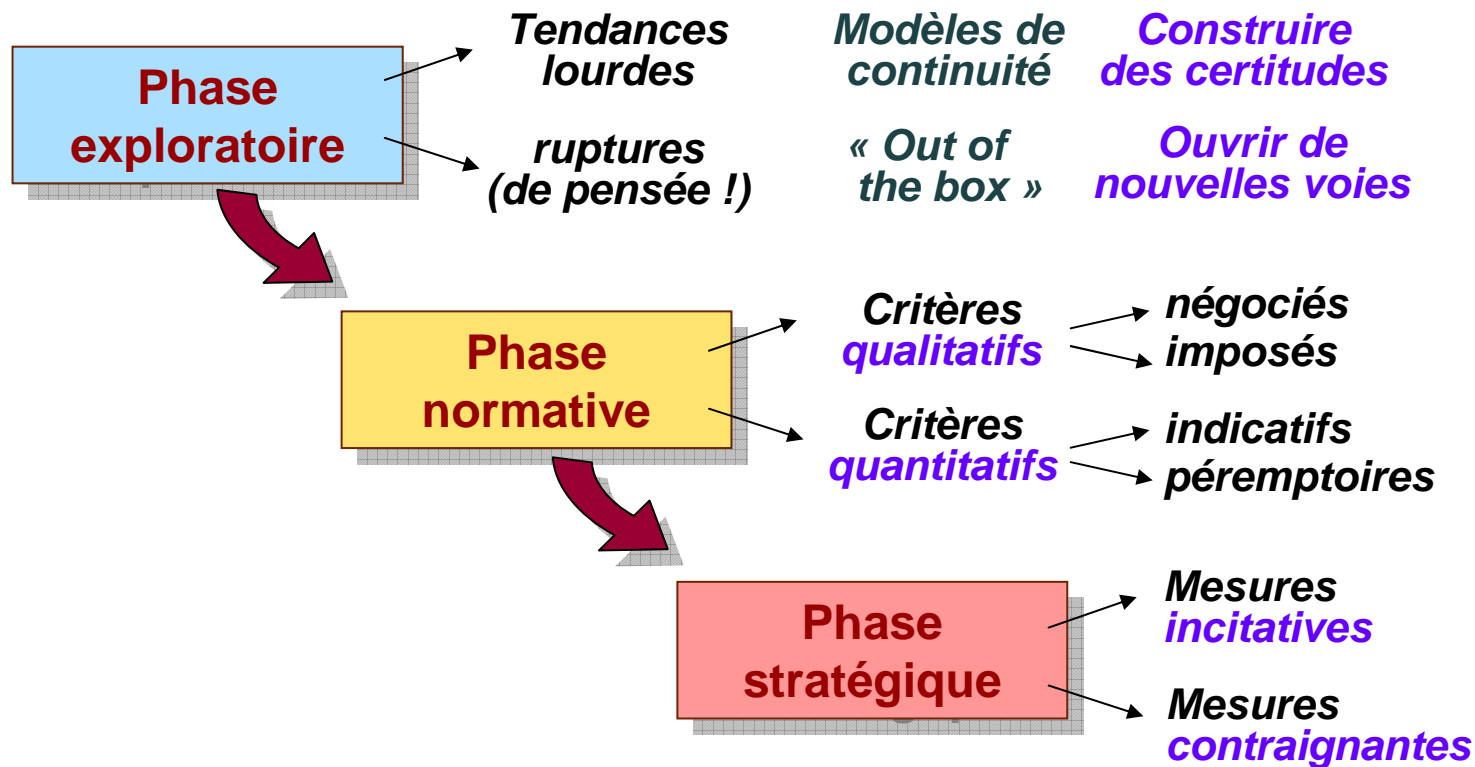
Phase exploratoire

Tendances lourdes

Modèles de continuité

Construire des certitudes

ruptures (de pensée !)

« Out of the box »

Ouvrir de nouvelles voies

Phase normative

Critères qualitatifs

négociés

imposés

Critères quantitatifs

indicatifs

péremptoires

Phase stratégique

Mesures incitatives

Mesures contraignantes